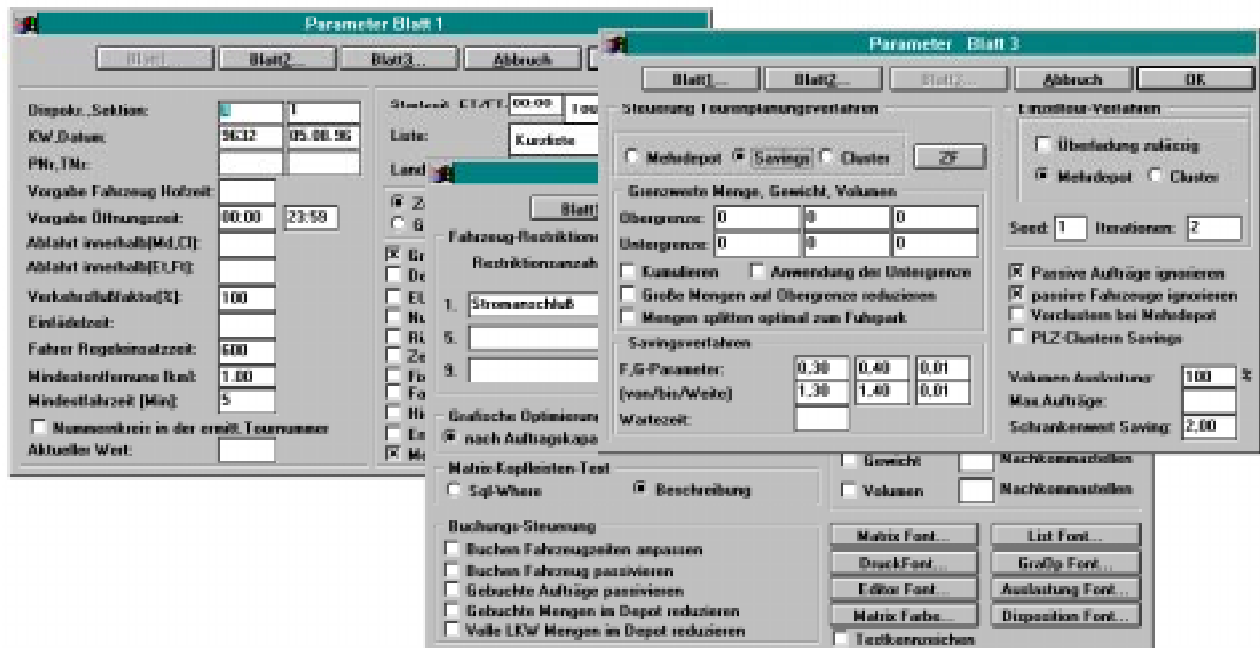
Parameter Blatt 1

Blatt1 Blatt2... Blatt3... Abbruch

Dispokr., Sektion: 1
KW,Datum: 9632 05.08.96
PNr,TNr:
Vorgabe Fahrzeug Holzeit:
Vorgabe Öffnungszeit: 00:00 23:59
Abfahrt innerhalb(Md,Cl):
Abfahrt innerhalb(Et,Ft):
Verkehrsflußfaktor(%): 100
Einladezeit:
Fahrer Regeleinsatzzeit: 600
Mindestentfernung [km]: 1.00
Mindestfahrzeit [Min]: 5
Nummernkreis in der ermitt.Tournummer
Aktueller Wert:

Startzeit ET/FT: 00:00
Liste: Kurzliste
Land
Z
G
Gr
De
Et
Nu
Rü
Ze
Fi
Fo
Hi
Em
Mo

Blatt
Fahrzeug-Restriktionen
Restriktionsanzah
1. Stromanschluß
5.
9.
Grafische Optimierung
nach Auftragskapa
Matrix-Kopfleisten-Text
Sql-Where
Beschreibung
Buchungs-Steuerung
Buchen Fahrzeugzeiten anpassen
Buchen Fahrzeug passivieren
Gebuchte Aufträge passivieren
Gebuchte Mengen im Depot reduzieren
Volle LKW Mengen im Depot reduzieren

Gewicht Nachkommastellen
Volumen Nachkommastellen
Matrix Font... List Font...
DruckFont... GraBp Font...
Editor Font... Auslastung Font...
Matrix Farbe... Disposition Font...
Textkennzeichen

Parameter Blatt 3

Blatt1... Blatt2... Blatt3... Abbruch OK

Steuerung Tourenplanungsverfahren
Mehrdepot Savings Cluster ZF
Grenzwerte Menge, Gewicht, Volumen
Obergrenze: 0 0 0
Untergrenze: 0 0 0
Kumulieren Anwendung der Untergrenze
Große Mengen auf Obergrenze reduzieren
Mengen splitten optimal zum Fuhrpark
Savingsverfahren
F,G-Parameter: 0,30 0,40 0,01
(von/bis/Weite) 1,30 1,40 0,01
Wartezeit:

Einzeltour-Verfahren
Überladung zulässig
Mehrdepot Cluster
Seed 1 Iterationen: 2
Passive Aufträge ignorieren
passive Fahrzeuge ignorieren
Vorclustern bei Mehrdepot
PLZ-Clustern Savings
Volumen Auslastung: 100 %
Max Aufträge:
Schrankenwert Saving: 2,00